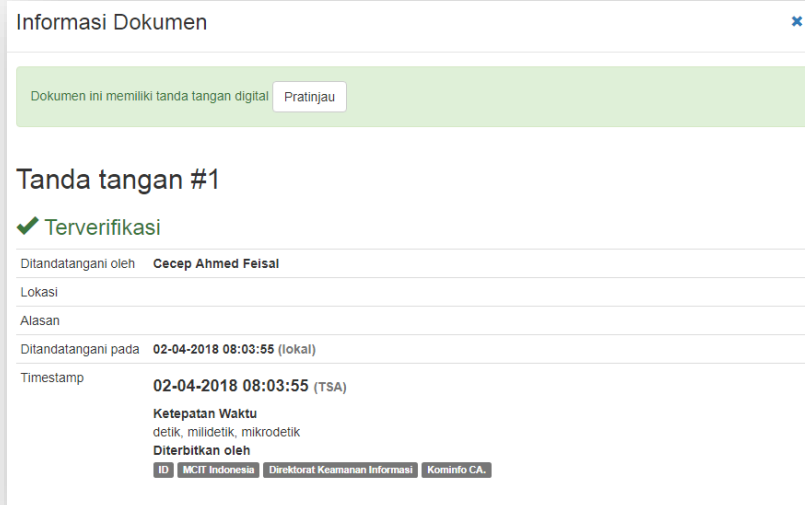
Informasi Dokumen ×

Dokumen ini memiliki tanda tangan digital Pratinjau

Tanda tangan #1

✔ Terverifikasi

| | |
|---|---|
| Ditandatangani oleh | Cecep Ahmed Feisal |
| Lokasi | |
| Alasan | |
| Ditandatangani pada | 02-04-2018 08:03:55 (lokal) |
| Timestamp | 02-04-2018 08:03:55 (TSA) Ketepatan Waktu detik, milidetik, mikrodetik Diterbitkan oleh ID MCIT Indonesia Direktorat Keamanan Informasi Kominfo CA. |